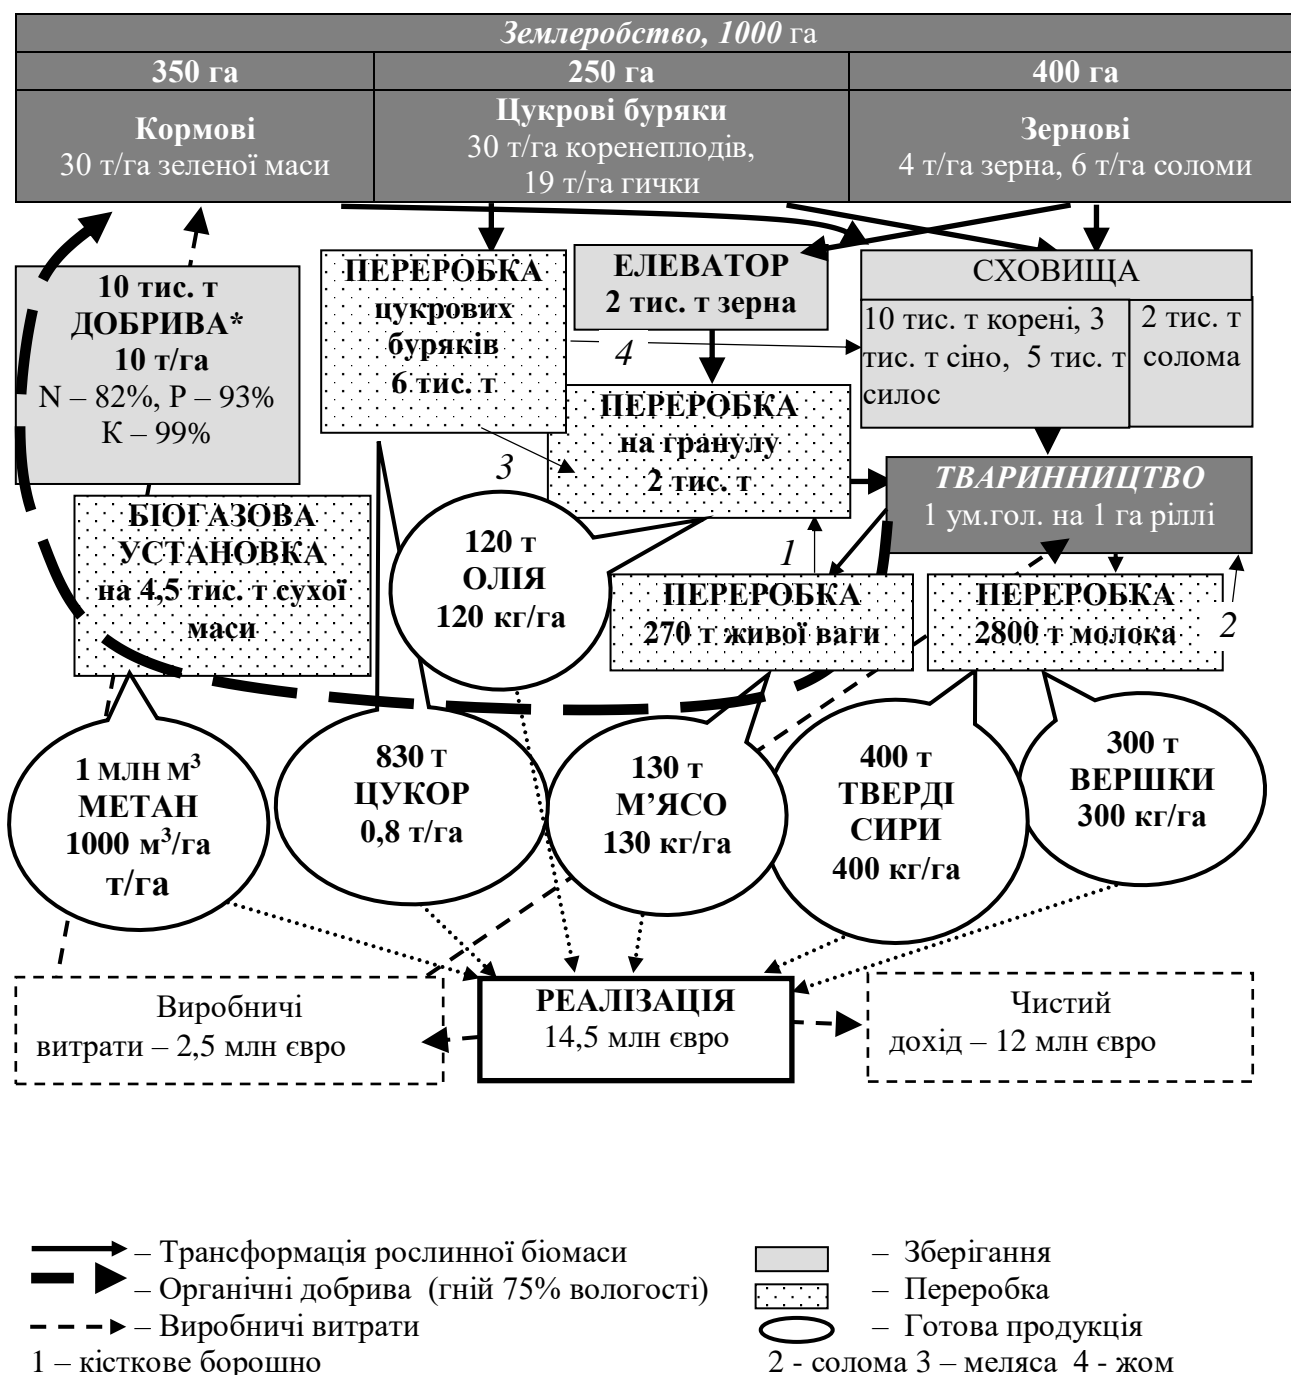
*Землеробство, 1000* га

**350 га** **250 га** **400 га**

**Кормові** 30 т/га зеленої маси

**Цукрові буряки** 30 т/га коренеплодів, 19 т/га гички

**Зернові** 4 т/га зерна, 6 т/га соломи

**10 тис. т ДОБРИВА* 10 т/га** N – 82%, P – 93% K – 99%

**ПЕРЕРОБКА цукрових буряків 6 тис. т**

**ЕЛЕВАТОР 2 тис. т зерна**

СХОВИЩА

10 тис. т корені, 3 тис. т сіно, 5 тис. т силос

2 тис. т солома

4

**ПЕРЕРОБКА на гранулу 2 тис. т**

3

*ТВАРИННИЦТВО* 1 ум.гол. на 1 га ріллі

**БІОГАЗОВА УСТАНОВКА на 4,5 тис. т сухої маси**

**120 т ОЛІЯ 120 кг/га**

1

**ПЕРЕРОБКА 270 т живої ваги**

**ПЕРЕРОБКА 2800 т молока**

2

**1 млн м$^3$ МЕТАН 1000 м$^3$/га т/га**

**830 т ЦУКОР 0,8 т/га**

**130 т М'ЯСО 130 кг/га**

**400 т ТВЕРДІ СИРИ 400 кг/га**

**300 т ВЕРШКИ 300 кг/га**

Виробничі витрати – 2,5 млн євро

**РЕАЛІЗАЦІЯ** 14,5 млн євро

Чистий дохід – 12 млн євро

– Трансформація рослинної біомаси
– Органічні добрива (гній 75% вологості)
– Виробничі витрати
1 – кісткове борошно

– Зберігання
– Переробка
– Готова продукція
2 - солома 3 – меляса 4 - жом